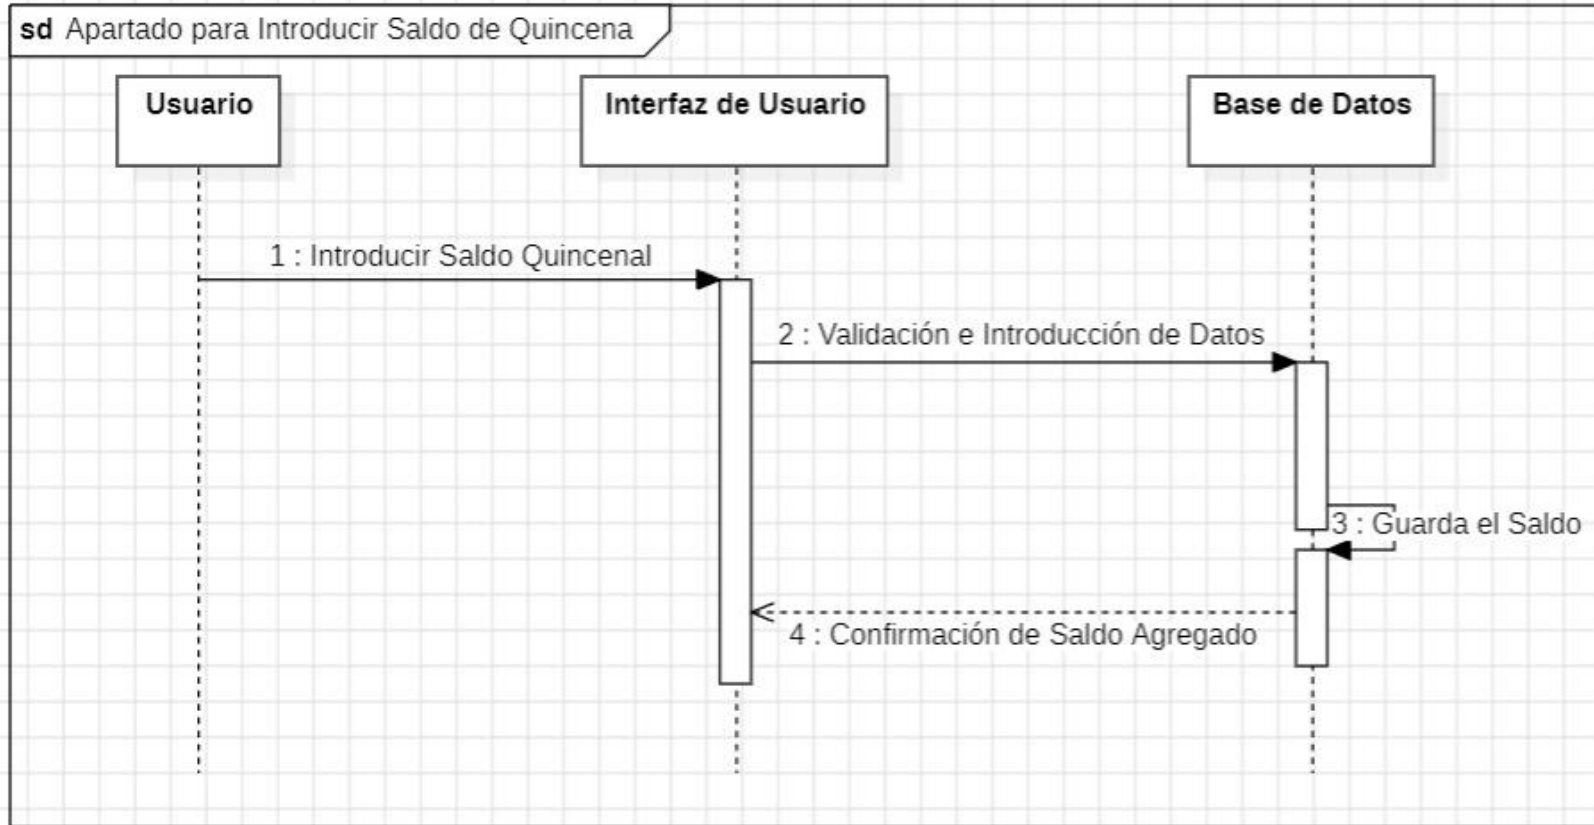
sd Apartado para Introducir Saldo de Quincena

Usuario

Interfaz de Usuario

Base de Datos

1 : Introducir Saldo Quincenal

2 : Validación e Introducción de Datos

3 : Guarda el Saldo

4 : Confirmación de Saldo Agregado